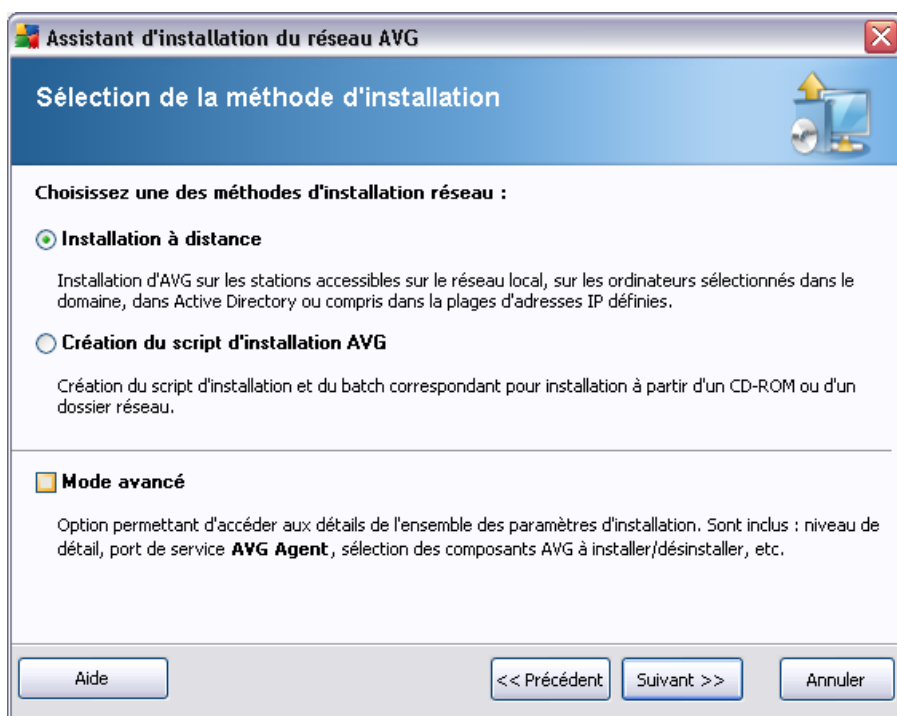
Assistant d'installation du réseau AVG

Sélection de la méthode d'installation

Choisissez une des méthodes d'installation réseau :

Installation à distance

Installation d'AVG sur les stations accessibles sur le réseau local, sur les ordinateurs sélectionnés dans le domaine, dans Active Directory ou compris dans la plages d'adresses IP définies.

Création du script d'installation AVG

Création du script d'installation et du batch correspondant pour installation à partir d'un CD-ROM ou d'un dossier réseau.

Mode avancé

Option permettant d'accéder aux détails de l'ensemble des paramètres d'installation. Sont inclus : niveau de détail, port de service AVG Agent, sélection des composants AVG à installer/désinstaller, etc.

Aide

<< Précédent

Suivant >>

Annuler